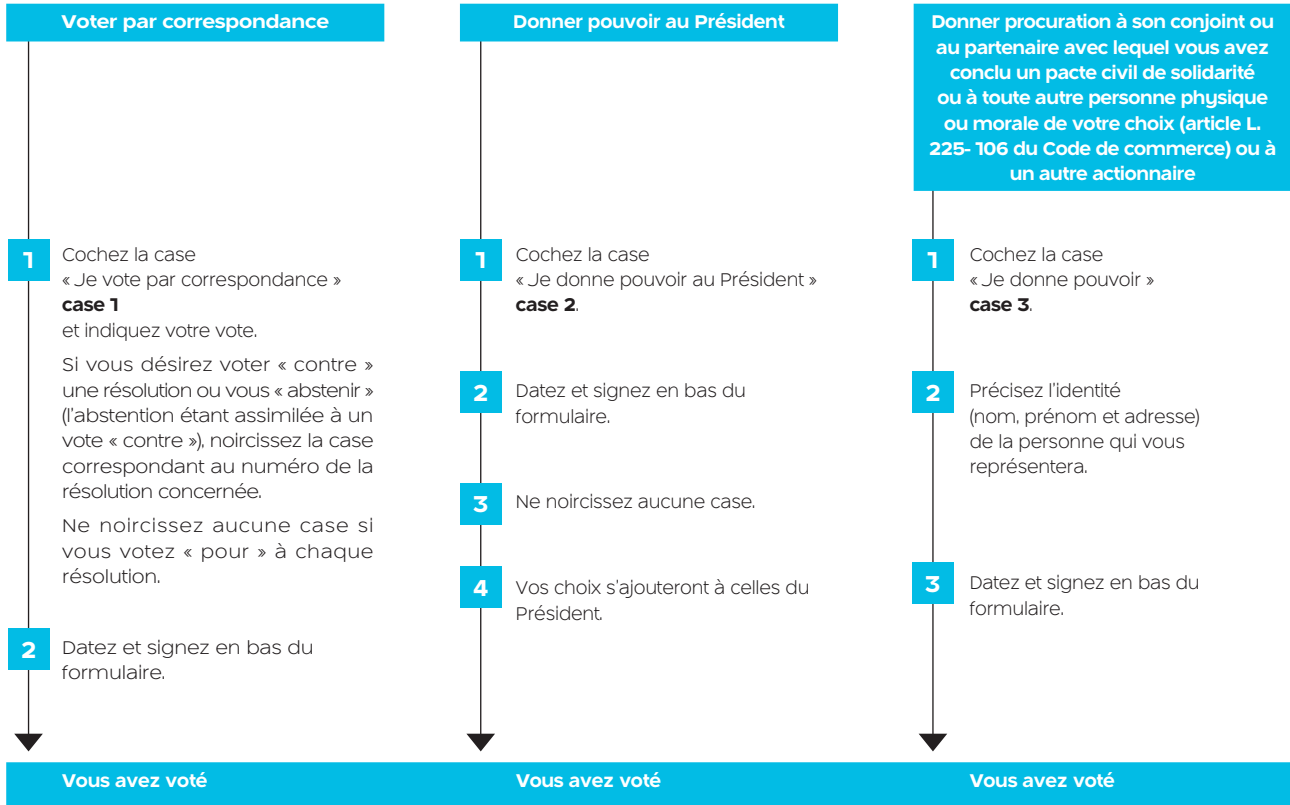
Voter par correspondance

1 Cochez la case « Je vote par correspondance » **case 1** et indiquez votre vote.

Si vous désirez voter « contre » une résolution ou vous « abstenir » (l'abstention étant assimilée à un vote « contre »), noircissez la case correspondant au numéro de la résolution concernée.

Ne noircissez aucune case si vous votez « pour » à chaque résolution.

2 Datez et signez en bas du formulaire.

Vous avez voté

Donner pouvoir au Président

1 Cochez la case « Je donne pouvoir au Président » **case 2**.

2 Datez et signez en bas du formulaire.

3 Ne noircissez aucune case.

4 Vos choix s'ajouteront à celles du Président.

Vous avez voté

Donner procuration à son conjoint ou au partenaire avec lequel vous avez conclu un pacte civil de solidarité ou à toute autre personne physique ou morale de votre choix (article L. 225- 106 du Code de commerce) ou à un autre actionnaire

1 Cochez la case « Je donne pouvoir » **case 3**.

2 Précisez l'identité (nom, prénom et adresse) de la personne qui vous représentera.

3 Datez et signez en bas du formulaire.

Vous avez voté